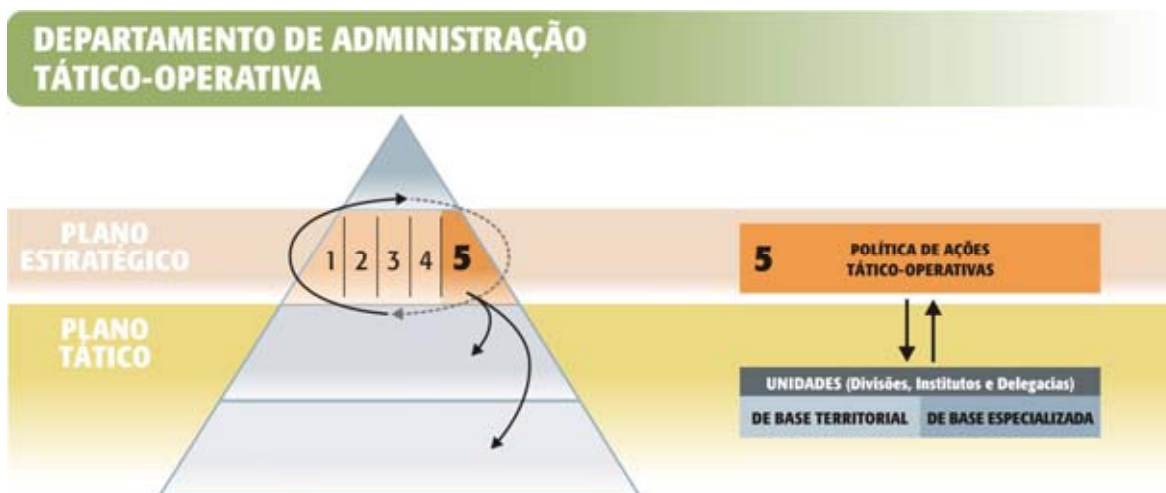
DEPARTAMENTO DE ADMINISTRAÇÃO TÁTICO-OPERATIVA

PLANO ESTRATÉGICO

1 2 3 4 5

PLANO TÁTICO

5 POLÍTICA DE AÇÕES TÁTICO-OPERATIVAS

UNIDADES (Divisões, Institutos e Delegacias)

DE BASE TERRITORIAL | DE BASE ESPECIALIZADA